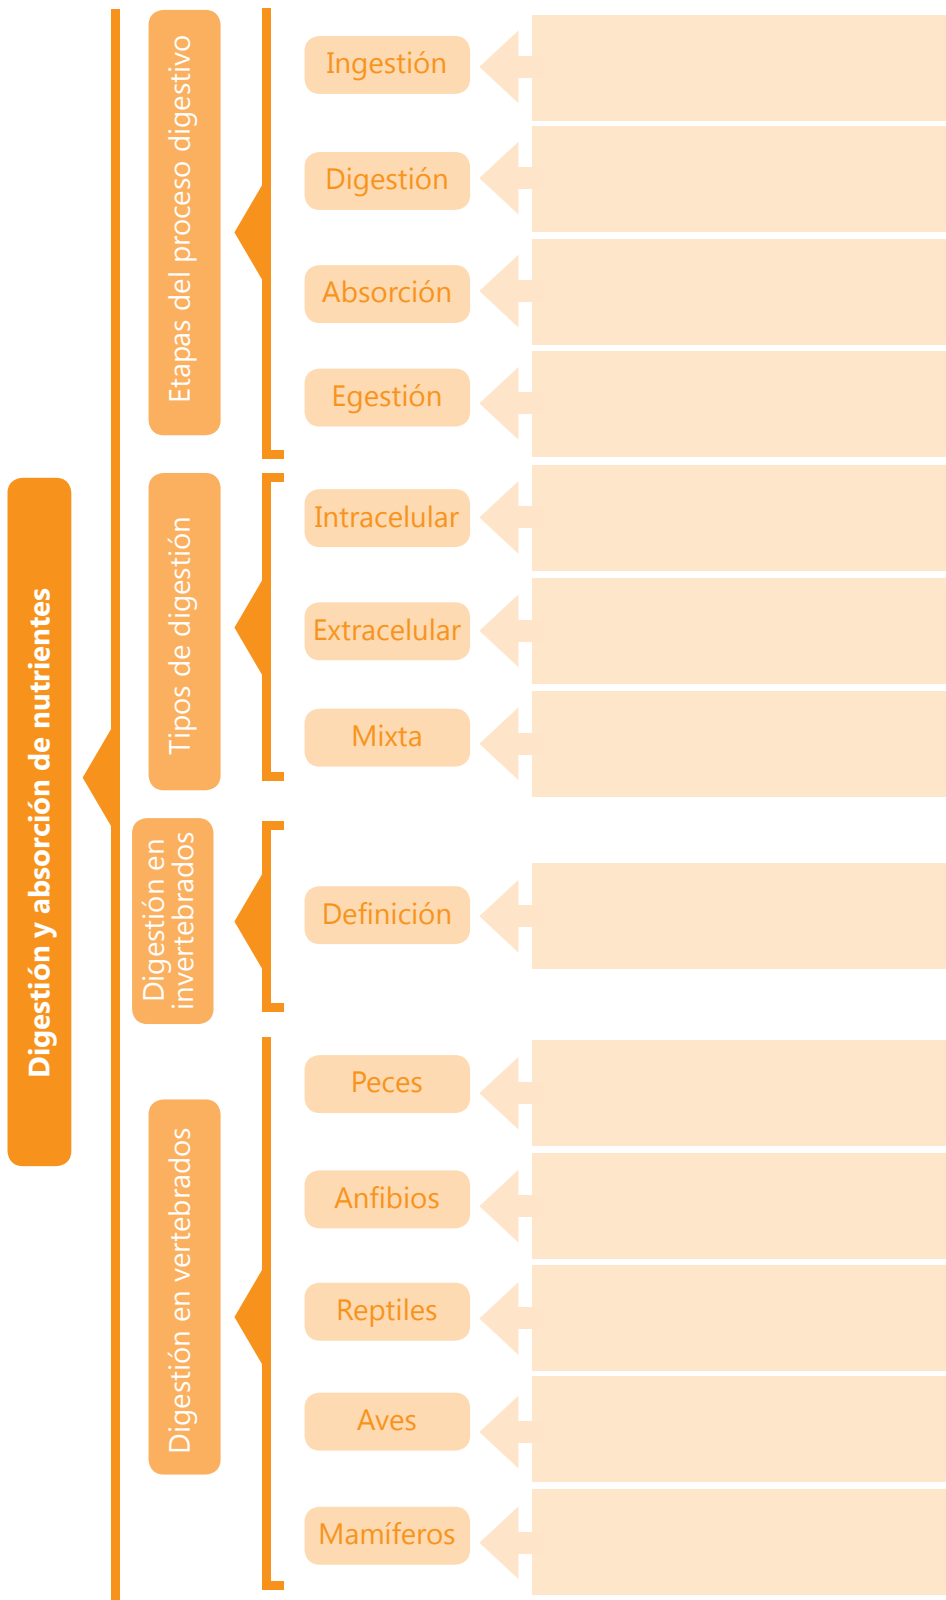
Digestión y absorción de nutrientes

Etapas del proceso digestivo

Ingestión

Digestión

Absorción

Egestión

Tipos de digestión

Intracelular

Extracelular

Mixta

Digestión en invertebrados

Definición

Digestión en vertebrados

Peces

Anfibios

Reptiles

Aves

Mamíferos